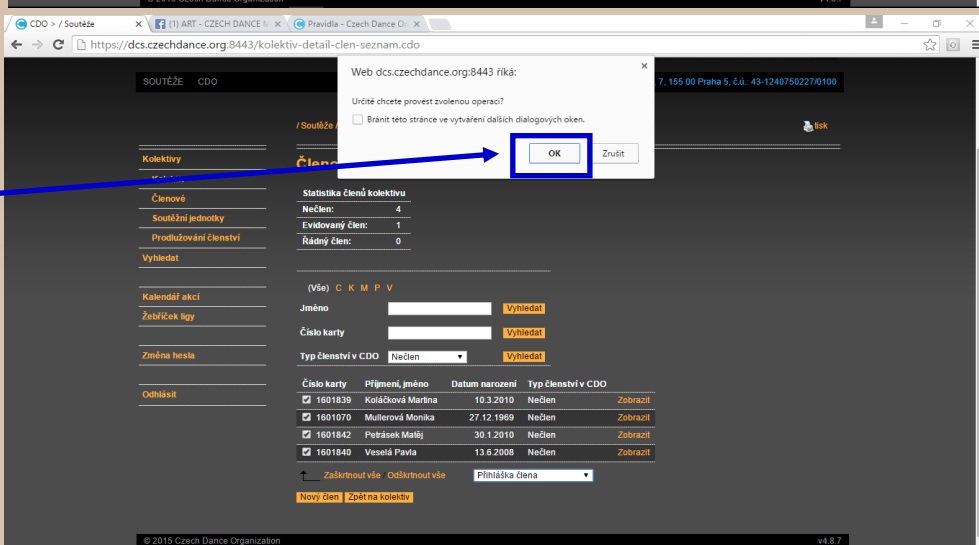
CDO > / Soutěže
(1) ART - CZECH DANCE M
Pravidla - Czech Dance Or
https://dcs.czechdance.org:8443/kolektiv-detail-clen-seznam.cdo

SOUTĚŽE CDO
7, 155 00 Praha 5, č.ú.: 43-1240750227/0100

Web dcs.czechdance.org:8443 říká:

Určitě chcete provést zvolenou operaci?

Bránit této stránce ve vytváření dalších dialogových oken.

OK Zrušit

/ Soutěže /
tisk

Kolektivy
Kol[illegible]
Členové
Soutěžní jednotky
Prodlužování členství
Vyhledat

Kalendář akcí
Žebříček ligy

Změna hesla

Odhlásit

Člen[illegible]

| Statistika členů kolektivu | |
|---|---|
| Nečlen: | 4 |
| Evidovaný člen: | 1 |
| Řádný člen: | 0 |

(Vše) C K M P V

Jméno Vyhledat
Číslo karty Vyhledat
Typ členství v CDO Nečlen Vyhledat

| | Číslo karty | Příjmení, jméno | Datum narození | Typ členství v CDO | |
|---|---|---|---|---|---|
| ☑ | 1601839 | Koláčková Martina | 10.3.2010 | Nečlen | Zobrazit |
| ☑ | 1601070 | Mullerová Monika | 27.12.1969 | Nečlen | Zobrazit |
| ☑ | 1601842 | Petrásek Matěj | 30.1.2010 | Nečlen | Zobrazit |
| ☑ | 1601840 | Veselá Pavla | 13.6.2008 | Nečlen | Zobrazit |

Zaškrtnout vše Odškrtnout vše Přihláška člena

Nový člen Zpět na kolektiv

© 2015 Czech Dance Organization
v4.8.7